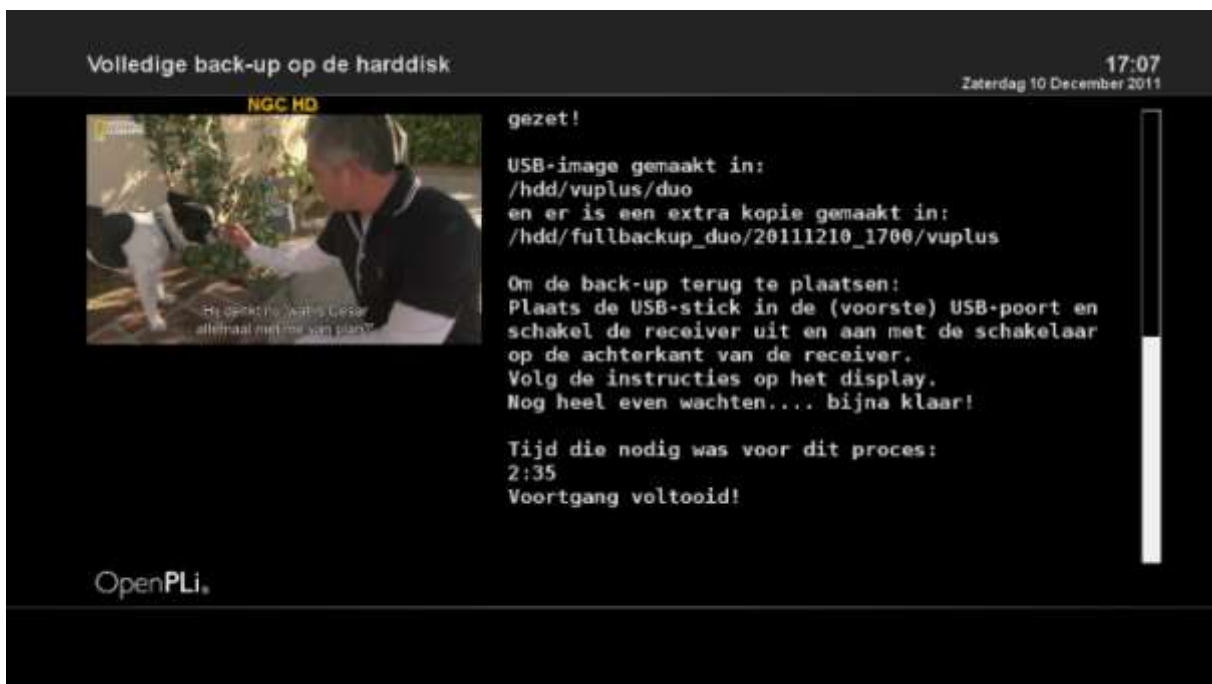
Volledige back-up op de harddisk

17:07
Zaterdag 10 December 2011

NGC HD

Hij denkt nu: "wat is Cesar allemaal met me van plan?"

gezet!

USB-image gemaakt in:
/hdd/vuplus/duo
en er is een extra kopie gemaakt in:
/hdd/fullbackup_duo/20111210_1700/vuplus

Om de back-up terug te plaatsen:
Plaats de USB-stick in de (voorste) USB-poort en schakel de receiver uit en aan met de schakelaar op de achterkant van de receiver.
Volg de instructies op het display.
Nog heel even wachten.... bijna klaar!

Tijd die nodig was voor dit proces:
2:35
Voortgang voltooid!

OpenPLi